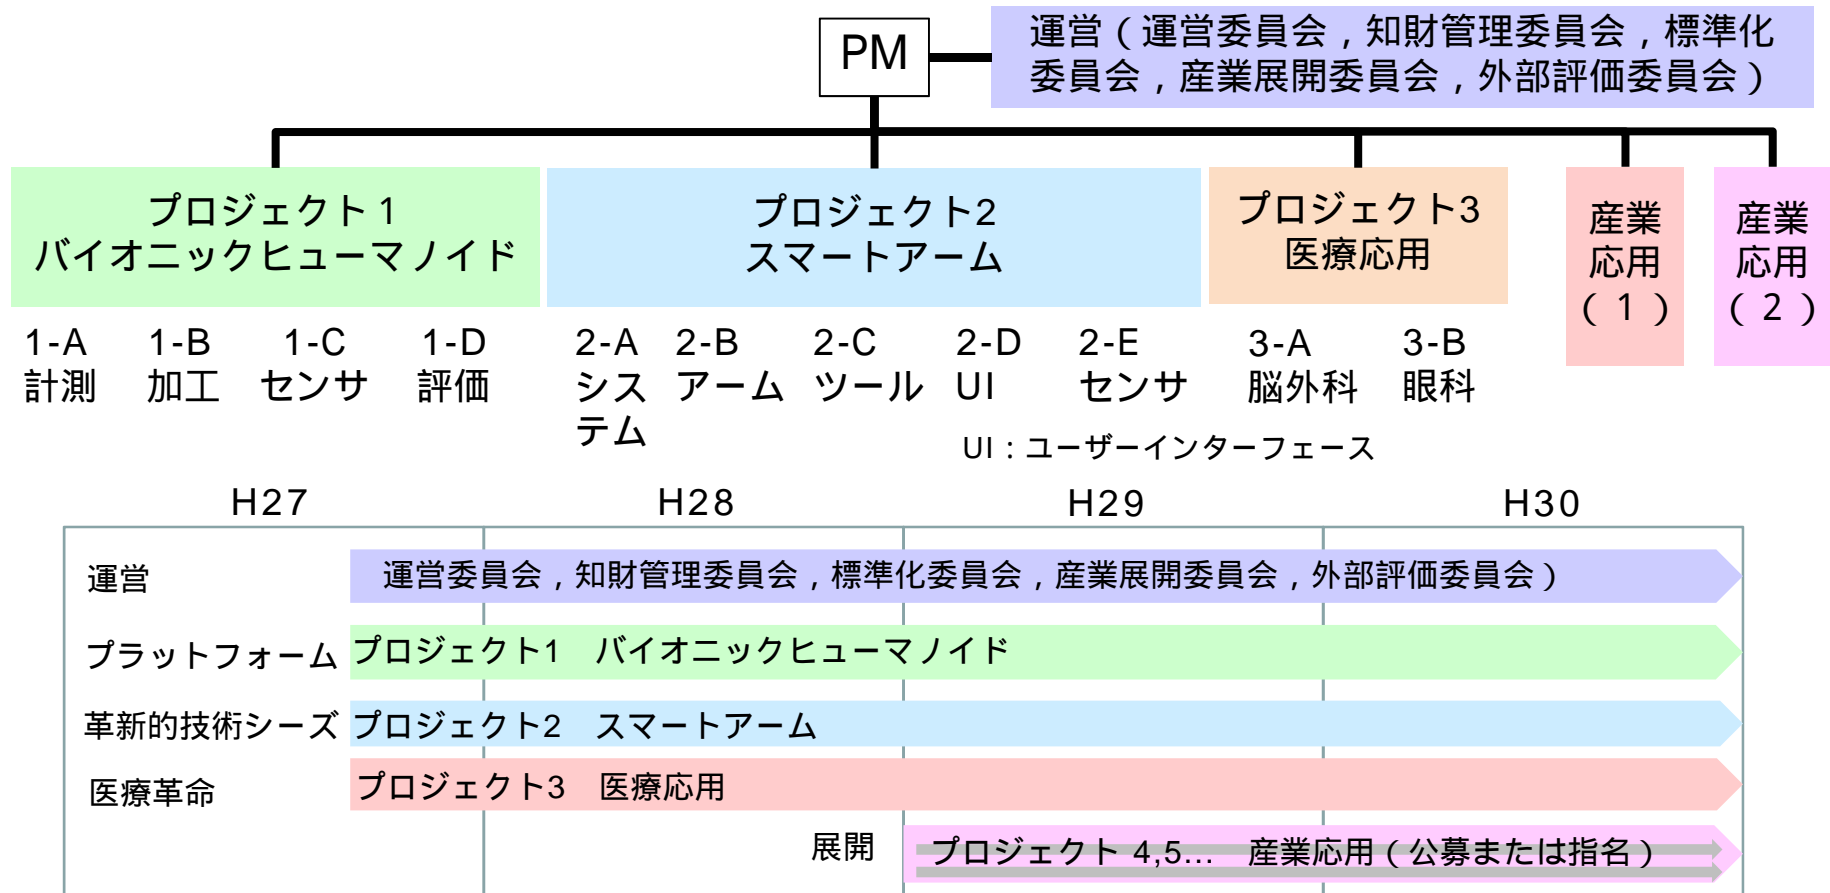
PM

運営（運営委員会，知財管理委員会，標準化委員会，産業展開委員会，外部評価委員会）

プロジェクト１
バイオニックヒューマノイド

プロジェクト2
スマートアーム

プロジェクト3
医療応用

産業応用（１）

産業応用（２）

1-A 計測
1-B 加工
1-C センサ
1-D 評価
2-A システム
2-B アーム
2-C ツール
2-D UI
2-E センサ
3-A 脳外科
3-B 眼科

UI：ユーザーインターフェース

H27
H28
H29
H30

運営
運営委員会，知財管理委員会，標準化委員会，産業展開委員会，外部評価委員会）

プラットフォーム
プロジェクト1　バイオニックヒューマノイド

革新的技術シーズ
プロジェクト2　スマートアーム

医療革命
プロジェクト3　医療応用

展開
プロジェクト 4,5...　産業応用（公募または指名）